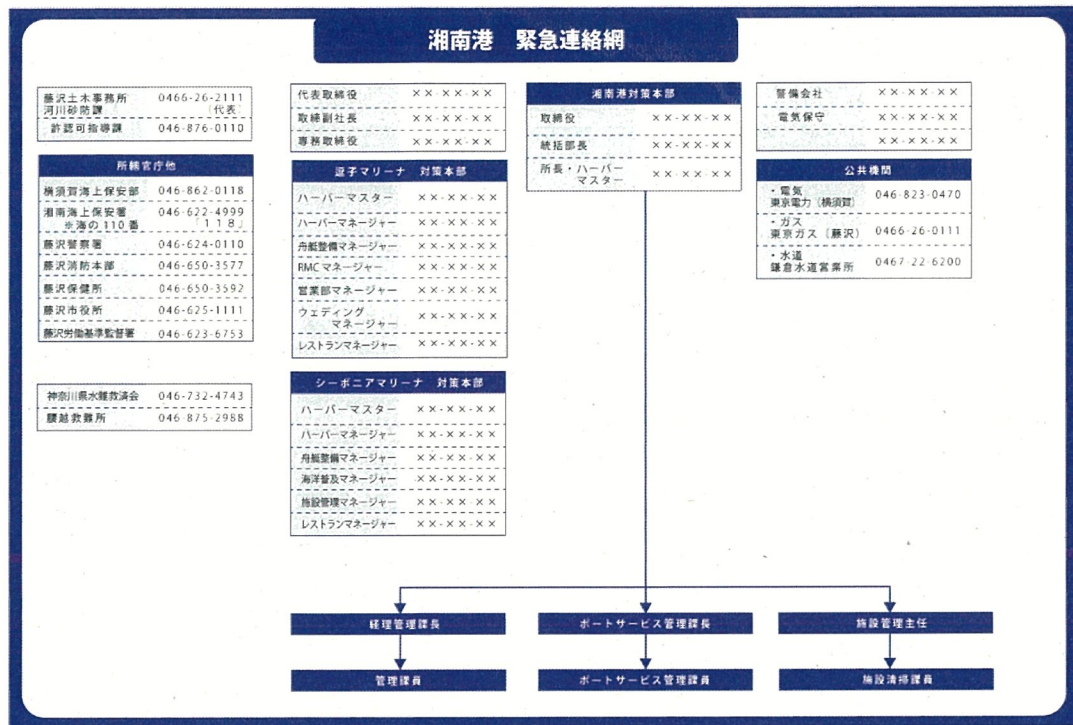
湘南港　緊急連絡網

| 藤沢土木事務所 河川砂防課 | 0466-26-2111（代表） |
|---|---|
| 許認可指導課 | 046-876-0110 |

| 所轄官庁他 | |
|---|---|
| 横須賀海上保安部 | 046-862-0118 |
| 湘南海上保安署 ※海の110番 | 046-622-4999「118」 |
| 藤沢警察署 | 046-624-0110 |
| 藤沢消防本部 | 046-650-3577 |
| 藤沢保健所 | 046-650-3592 |
| 藤沢市役所 | 046-625-1111 |
| 藤沢労働基準監督署 | 046-623-6753 |

| 神奈川県水難救済会 | 046-732-4743 |
|---|---|
| 腰越救難所 | 046-875-2988 |

| 代表取締役 | ××-××-×× |
|---|---|
| 取締副社長 | ××-××-×× |
| 専務取締役 | ××-××-×× |

| 逗子マリーナ　対策本部 | |
|---|---|
| ハーバーマスター | ××-××-×× |
| ハーバーマネージャー | ××-××-×× |
| 舟艇整備マネージャー | ××-××-×× |
| RMCマネージャー | ××-××-×× |
| 営業部マネージャー | ××-××-×× |
| ウェディング マネージャー | ××-××-×× |
| レストランマネージャー | ××-××-×× |

| シーボニアマリーナ　対策本部 | |
|---|---|
| ハーバーマスター | ××-××-×× |
| ハーバーマネージャー | ××-××-×× |
| 舟艇整備マネージャー | ××-××-×× |
| 海洋普及マネージャー | ××-××-×× |
| 施設管理マネージャー | ××-××-×× |
| レストランマネージャー | ××-××-×× |

| 湘南港対策本部 | |
|---|---|
| 取締役 | ××-××-×× |
| 統括部長 | ××-××-×× |
| 所長・ハーバーマスター | ××-××-×× |

| 警備会社 | ××-××-×× |
|---|---|
| 電気保守 | ××-××-×× |
| | ××-××-×× |

| 公共機関 | |
|---|---|
| ・電気 東京電力（横須賀） | 046-823-0470 |
| ・ガス 東京ガス（藤沢） | 0466-26-0111 |
| ・水道 鎌倉水道営業所 | 0467-22-6200 |

経理管理課長
ボートサービス管理課長
施設管理主任
管理課員
ボートサービス管理課員
施設清掃課員